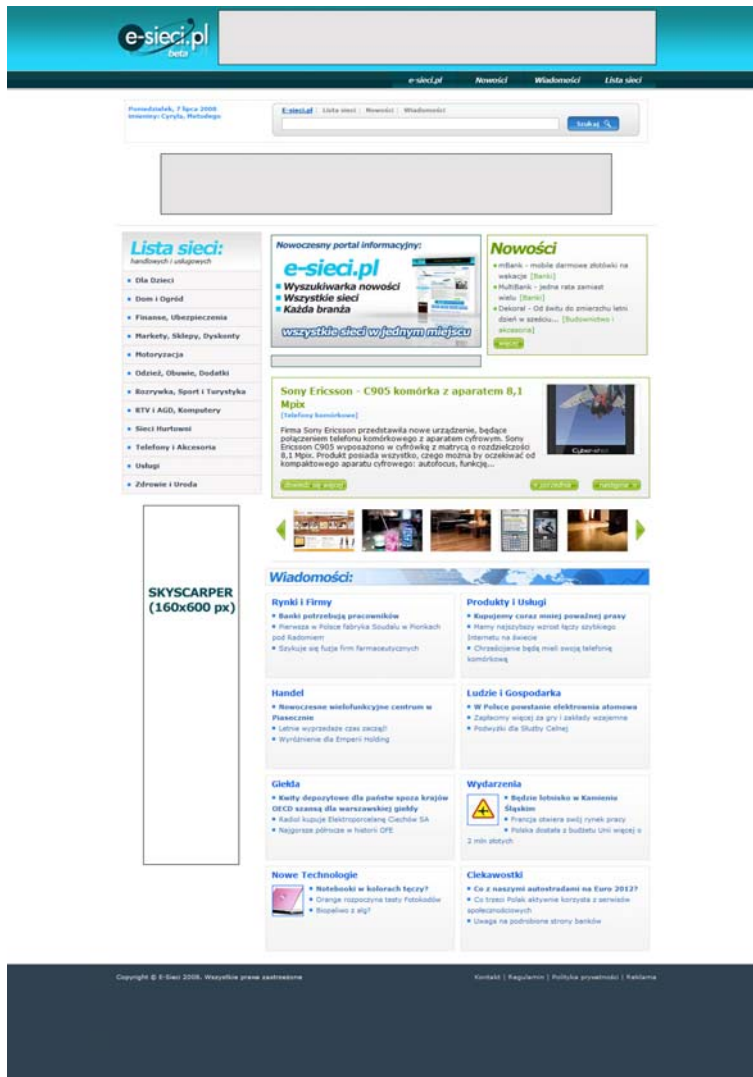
e-sieci.pl
beta

e-sieci.pl | Nowości | Wiadomości | Lista sieci

Poniedziałek, 7 lipca 2008
Imieniny: Cyryla, Metodego

E-sieci.pl | Lista sieci | Nowości | Wiadomości

Szukaj

Lista sieci:
handlowych i usługowych

- Dla Dzieci
- Dom i Ogród
- Finanse, Ubezpieczenia
- Markety, Sklepy, Dyskonty
- Motoryzacja
- Odzież, Obuwie, Dodatki
- Rozrywka, Sport i Turystyka
- RTV i AGD, Komputery
- Sieci Hurtowe
- Telefony i Akcesoria
- Usługi
- Zdrowie i Uroda

Nowoczesny portal informacyjny:
e-sieci.pl
Wyszukiwarka nowości
Wszystkie sieci
Każda branża
wszystkie sieci w jednym miejscu

Nowości
- mBank - mobile darmowe złotówki na wakacje [Banki]
- MultiBank - jedna rata zamiast wielu [Banki]
- Dekoral - Od świtu do zmierzchu letni dzień w ogrodzie... [Budownictwo i akcesoria]
więcej

Sony Ericsson - C905 komórka z aparatem 8,1 Mpix
[Telefony komórkowe]
Firma Sony Ericsson przedstawiła nowe urządzenie, będące połączeniem telefonu komórkowego z aparatem cyfrowym. Sony Ericsson C905 wyposażono w cyfrówkę z matrycą o rozdzielczości 8,1 Mpix. Produkt posiada wszystko, czego można by oczekiwać od kompaktowego aparatu cyfrowego: autofocus, funkcję...
Cyber-shot
dowiedz się więcej
poprzednia | następna

SKYSCARPER
(160x600 px)

Wiadomości:

Rynki i Firmy
- Banki potrzebują pracowników
- Pierwsza w Polsce fabryka Soudalu w Piotrkach pod Radomiem
- Szykuje się fuzja firm farmaceutycznych

Produkty i Usługi
- Kupujemy coraz mniej poważnej prasy
- Mamy najszybszy wzrost łączy szybkiego Internetu na świecie
- Chrześcijanie będą mieli swoją telefonię komórkową

Handel
- Nowoczesne wielofunkcyjne centrum w Piasecznie
- Letnie wyprzedaże czas zacząć!
- Wyróżnienie dla Empeni Holding

Ludzie i Gospodarka
- W Polsce powstanie elektrownia atomowa
- Zapłacimy więcej za gry i zakłady wzajemne
- Podwyżki dla Służby Celnej

Giełda
- Kwity depozytowe dla państw spoza krajów OECD szansą dla warszawskiej giełdy
- Radiol kupuje Elektroporcelanę Ciechów SA
- Najgorsze półrocze w historii OFE

Wydarzenia
- Będzie lotnisko w Kamieniu Śląskim
- Francja otwiera swój rynek pracy
- Polska dostała z budżetu Unii więcej o 2 mln złotych

Nowe Technologie
- Notebooki w kolorach tęczy?
- Orange rozpoczyna testy Fotokodów
- Biopaliwo z alg?

Ciekawostki
- Co z naszymi autostradami na Euro 2012?
- Co trzeci Polak aktywnie korzysta z serwisów społecznościowych
- Uwaga na podrobione strony banków

Copyright © E-Sieci 2008. Wszystkie prawa zastrzeżone

Kontakt | Regulamin | Polityka prywatności | Reklama